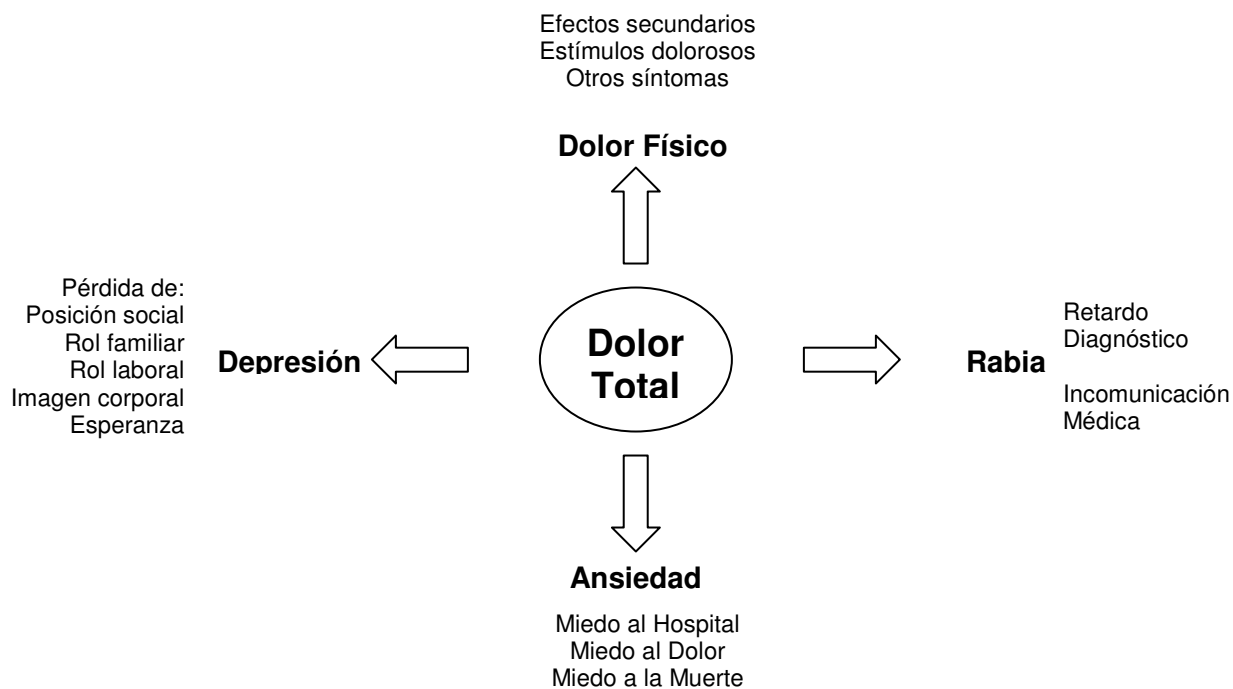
Efectos secundarios
Estímulos dolorosos
Otros síntomas

**Dolor Físico**

Pérdida de:
Posición social
Rol familiar
Rol laboral
Imagen corporal
Esperanza

**Depresión**

**Dolor Total**

**Rabia**

Retardo
Diagnóstico

Incomunicación
Médica

**Ansiedad**

Miedo al Hospital
Miedo al Dolor
Miedo a la Muerte